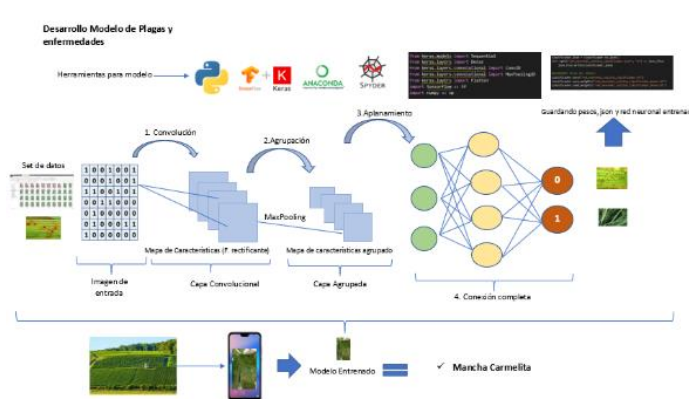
Desarrollo Modelo de Plagas y enfermedades

Herramientas para modelo

TensorFlow

Keras

ANACONDA

SPYDER

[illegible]

Guardando pesos, json y red neuronal entrenada

1. Convolución

2.Agrupación

3.Aplanamiento

Set de datos

| 1 | 0 | 0 | 1 | 0 | 0 | 1 |
|---|---|---|---|---|---|---|
| 0 | 0 | 1 | 0 | 0 | 0 | 1 |
| 1 | 1 | 0 | 0 | 1 | 0 | 0 |
| 1 | 0 | 0 | 1 | 0 | 0 | 0 |
| 0 | 1 | 0 | 0 | 0 | 0 | 0 |
| 0 | 1 | 0 | 0 | 0 | 1 | 1 |
| 0 | 0 | 1 | 0 | 0 | 1 | 0 |

MaxPooling

Mapa de Características (F. rectificante)

Mapa de características agrupado

0

1

Imagen de entrada

Capa Convolucional

Capa Agrupada

4. Conexión completa

Modelo Entrenado

✓ Mancha Carmelita